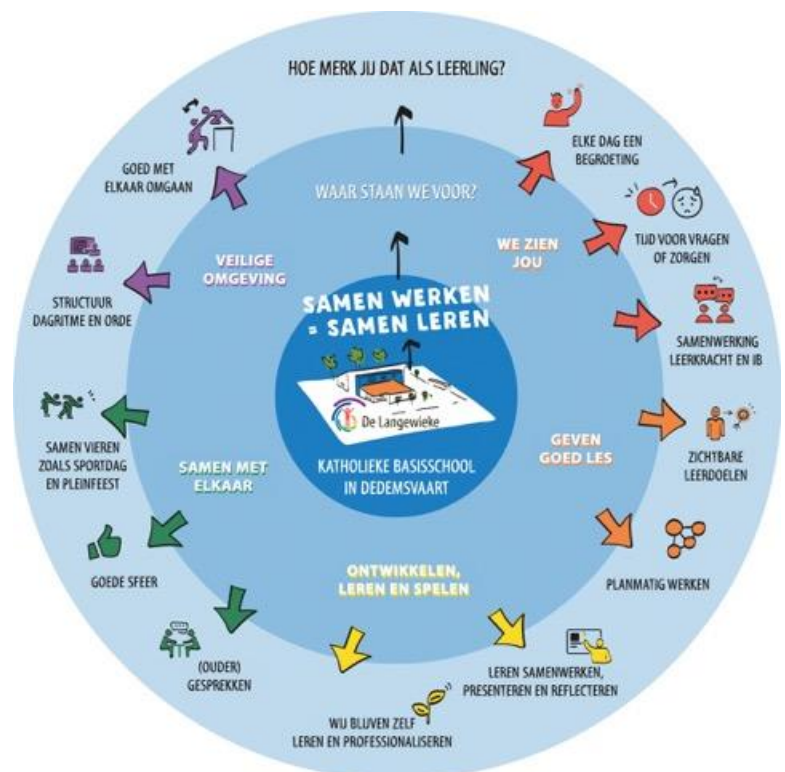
HOE MERK JIJ DAT ALS LEERLING?

WAAR STAAN WE VOOR?

SAMEN WERKEN = SAMEN LEREN

De Langewieke

KATHOLIEKE BASISSCHOOL IN DEDEMSVAART

VEILIGE OMGEVING

WE ZIEN JOU

GEVEN GOED LES

ONTWIKKELEN, LEREN EN SPELEN

SAMEN MET ELKAAR

GOED MET ELKAAR OMGAAN

STRUCTUUR DAGRITME EN ORDE

SAMEN VIEREN ZOALS SPORTDAG EN PLEINFEEST

GOEDE SFEER

(OUDER) GESPREKKEN

WIJ BLIJVEN ZELF LEREN EN PROFESSIONALISEREN

LEREN SAMENWERKEN, PRESENTEREN EN REFLECTEREN

PLANMATIG WERKEN

ZICHTBARE LEERDOELEN

SAMENWERKING LEERKRACHT EN IB

TIJD VOOR VRAGEN OF ZORGEN

ELKE DAG EEN BEGROETING